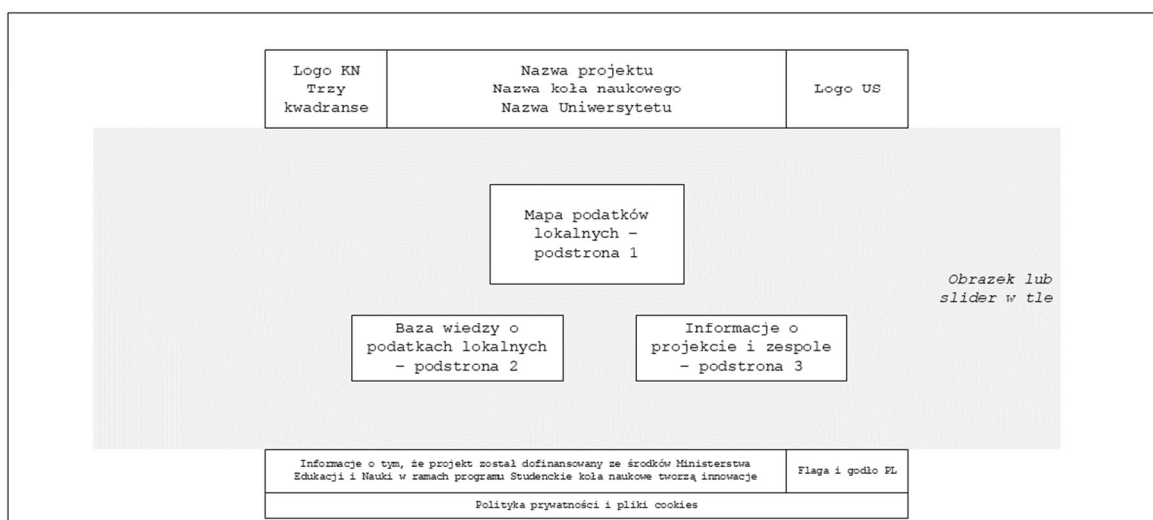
Logo KN
Trzy
kwadranse

Nazwa projektu
Nazwa koła naukowego
Nazwa Uniwersytetu

Logo US

Mapa podatków lokalnych – podstrona 1

Obrazek lub slider w tle

Baza wiedzy o podatkach lokalnych – podstrona 2

Informacje o projekcie i zespole – podstrona 3

Informacje o tym, że projekt został dofinansowany ze środków Ministerstwa Edukacji i Nauki w ramach programu Studenckie koła naukowe tworzą innowacje

Flaga i godło PL

Polityka prywatności i pliki cookies